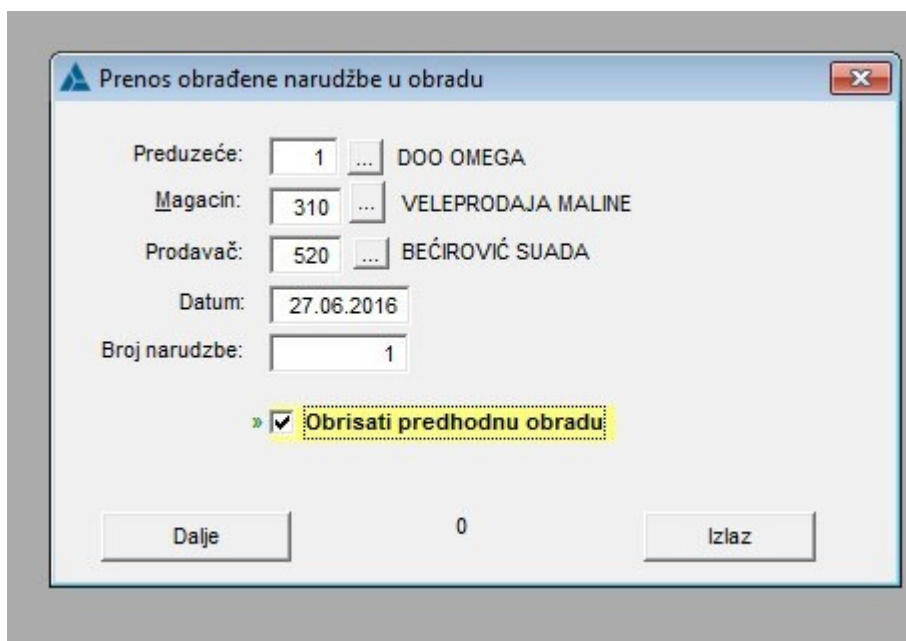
Prenos obrađene narudžbe u obradu

Preduzeće: 1 ... DOO OMEGA

Magacin: 310 ... VELEPRODAJA MALINE

Prodavač: 520 ... BEĆIROVIĆ SUADA

Datum: 27.06.2016

Broj narudzbe: 1

» ☑ Obrisati predhodnu obradu

Dalje

0

Izlaz